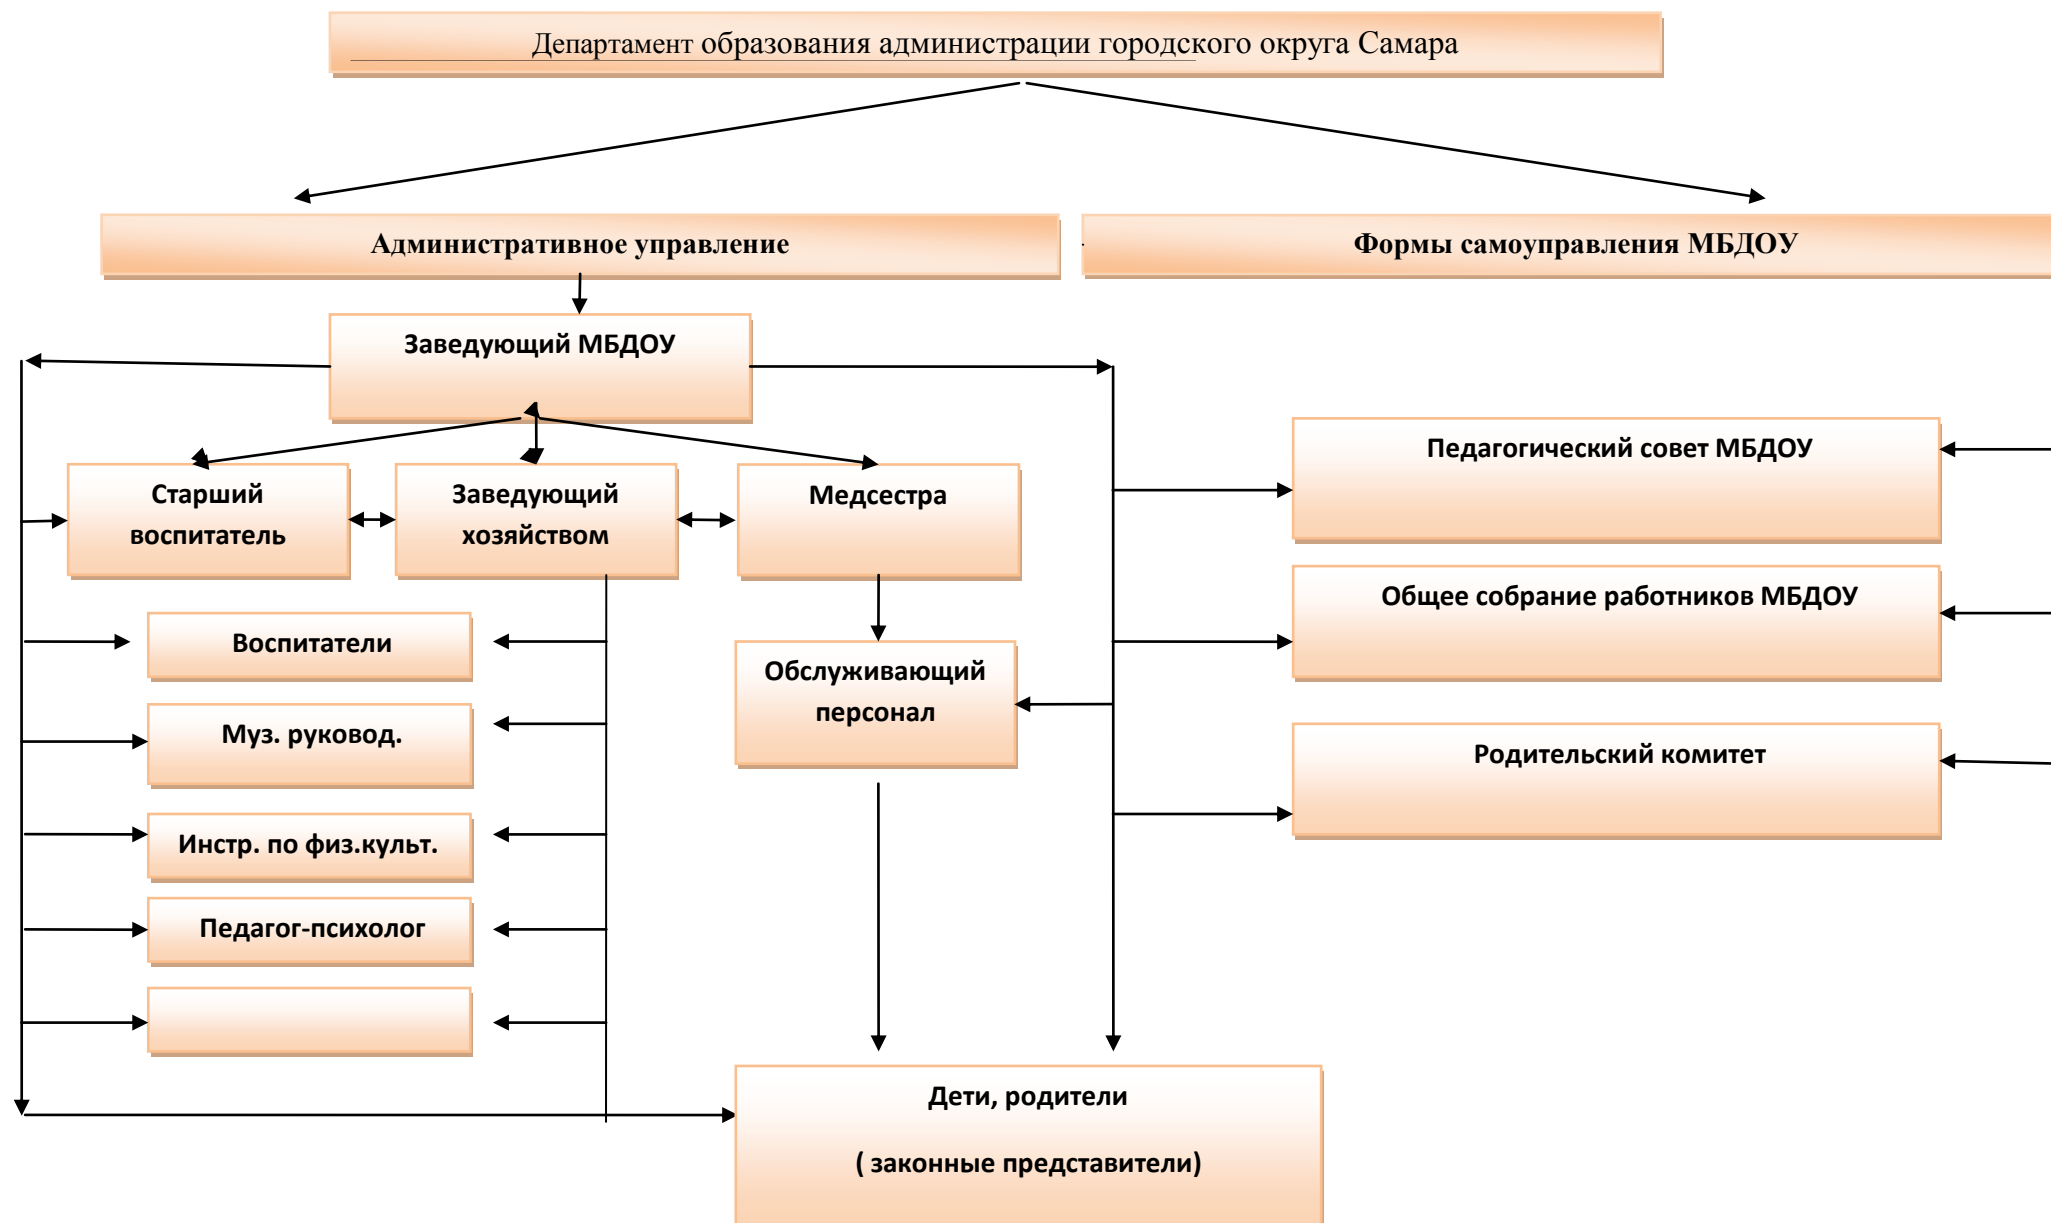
Департамент образования администрации городского округа Самара

Административное управление

Формы самоуправления МБДОУ

Заведующий МБДОУ

Старший воспитатель

Заведующий хозяйством

Медсестра

Педагогический совет МБДОУ

Общее собрание работников МБДОУ

Родительский комитет

Воспитатели

Муз. руковод.

Инстр. по физ.культ.

Педагог-психолог

Обслуживающий персонал

Дети, родители

( законные представители)